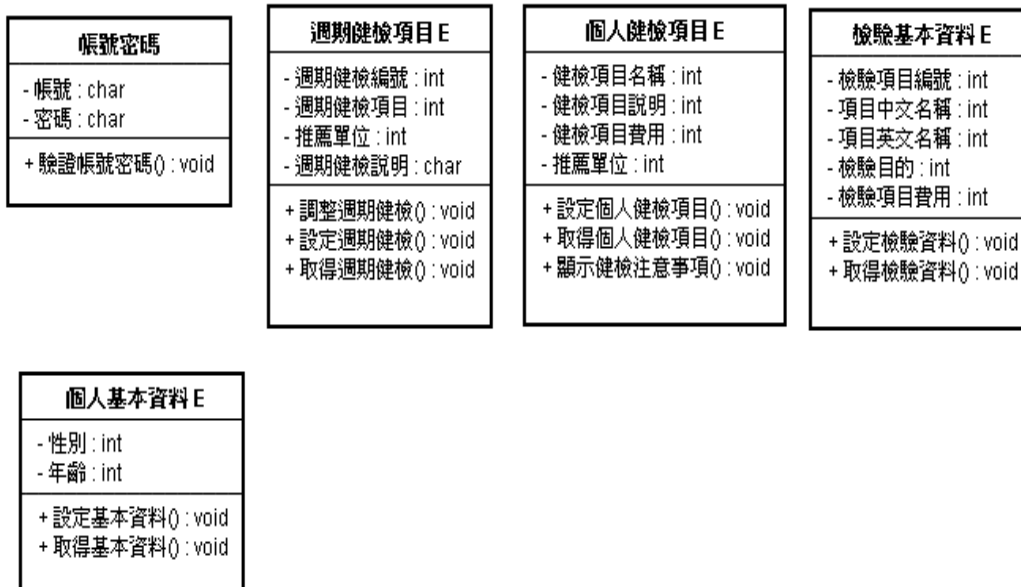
帳號密碼

- 帳號 : char
- 密碼 : char

+ 驗證帳號密碼() : void

週期健檢項目 E

- 週期健檢編號 : int
- 週期健檢項目 : int
- 推薦單位 : int
- 週期健檢說明 : char

+ 調整週期健檢() : void
+ 設定週期健檢() : void
+ 取得週期健檢() : void

個人健檢項目 E

- 健檢項目名稱 : int
- 健檢項目說明 : int
- 健檢項目費用 : int
- 推薦單位 : int

+ 設定個人健檢項目() : void
+ 取得個人健檢項目() : void
+ 顯示健檢注意事項() : void

檢驗基本資料 E

- 檢驗項目編號 : int
- 項目中文名稱 : int
- 項目英文名稱 : int
- 檢驗目的 : int
- 檢驗項目費用 : int

+ 設定檢驗資料() : void
+ 取得檢驗資料() : void

個人基本資料 E

- 性別 : int
- 年齡 : int

+ 設定基本資料() : void
+ 取得基本資料() : void